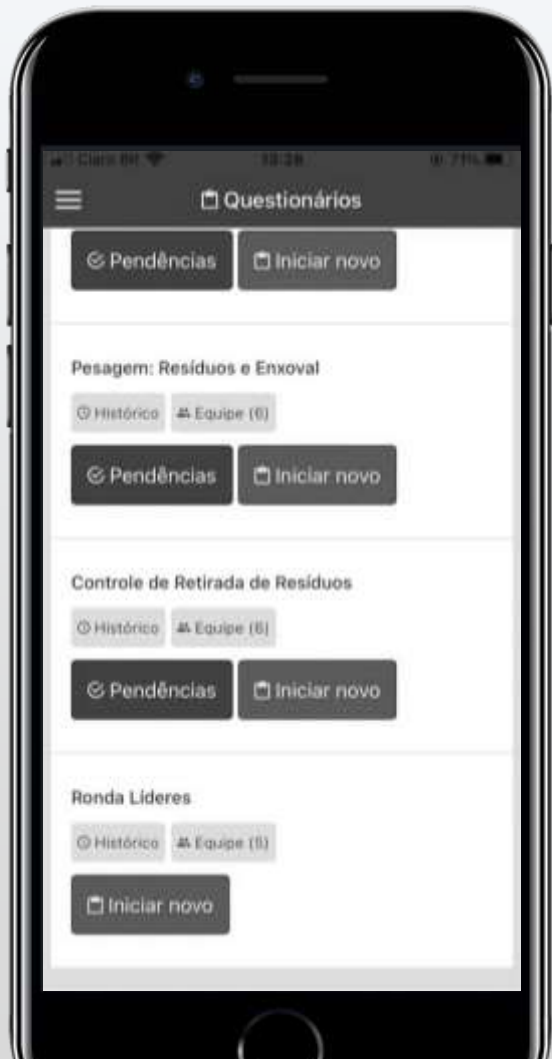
Claro BR 19:28 71%

Questionários

Pendências Iniciar novo

Pesagem: Resíduos e Enxoval

Histórico Equipe (6)

Pendências Iniciar novo

Controle de Retirada de Resíduos

Histórico Equipe (6)

Pendências Iniciar novo

Ronda Líderes

Histórico Equipe (5)

Iniciar novo